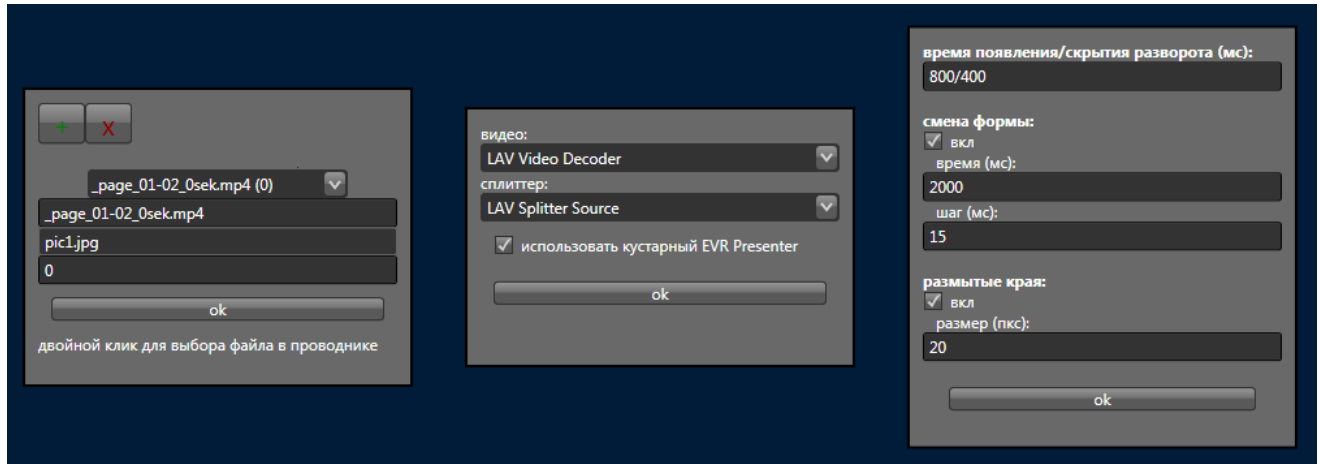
+ X

_page_01-02_0sek.mp4 (0)

_page_01-02_0sek.mp4

pic1.jpg

0

ok

двойной клик для выбора файла в проводнике

видео:

LAV Video Decoder

сплиттер:

LAV Splitter Source

использовать кустарный EVR Presenter

ok

время появления/скрытия разворота (мс):

800/400

смена формы:

вкл

время (мс):

2000

шаг (мс):

15

размытые края:

вкл

размер (пкс):

20

ok